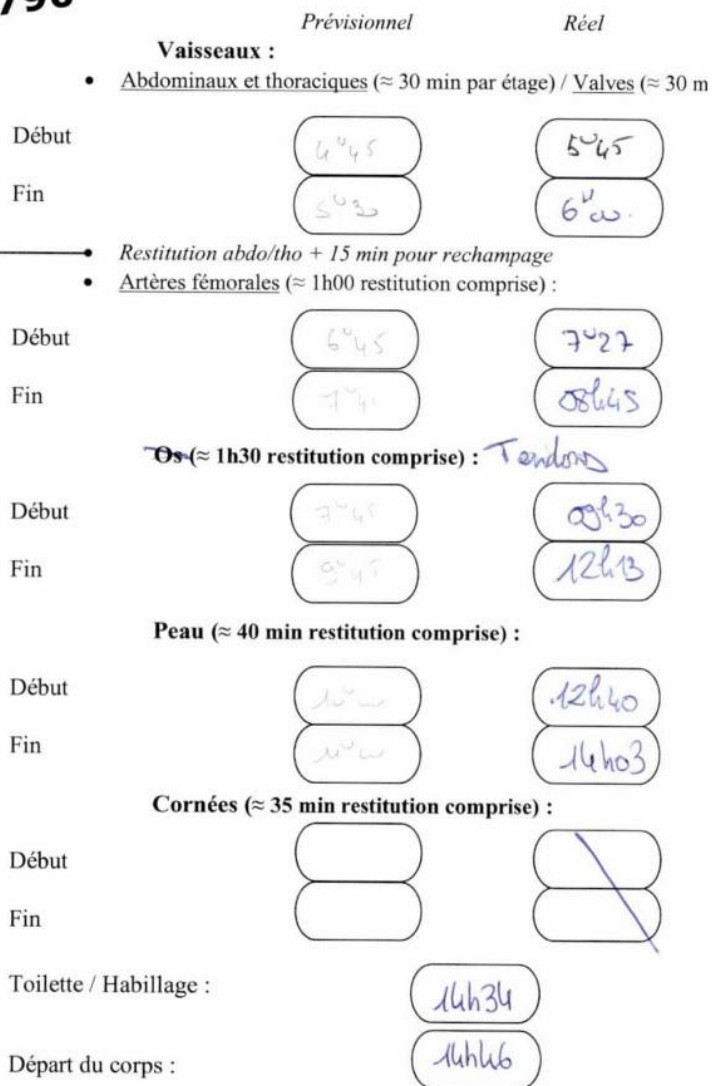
Prévisionnel Réel

Vaisseaux :

• Abdominaux et thoraciques (≈ 30 min par étage) / Valves (≈ 30 m

Début 4h45 5h45

Fin 5h30 6h00.

• Restitution abdo/tho + 15 min pour rechampage

• Artères fémorales (≈ 1h00 restitution comprise) :

Début 6h45 7h27

Fin 7h45 08h45

Os (≈ 1h30 restitution comprise) : Tendons

Début 7h45 09h30

Fin 9h45 12h13

Peau (≈ 40 min restitution comprise) :

Début 10h00 12h40

Fin 11h00 14h03

Cornées (≈ 35 min restitution comprise) :

Début

Fin

Toilette / Habillage : 14h34

Départ du corps : 14h46